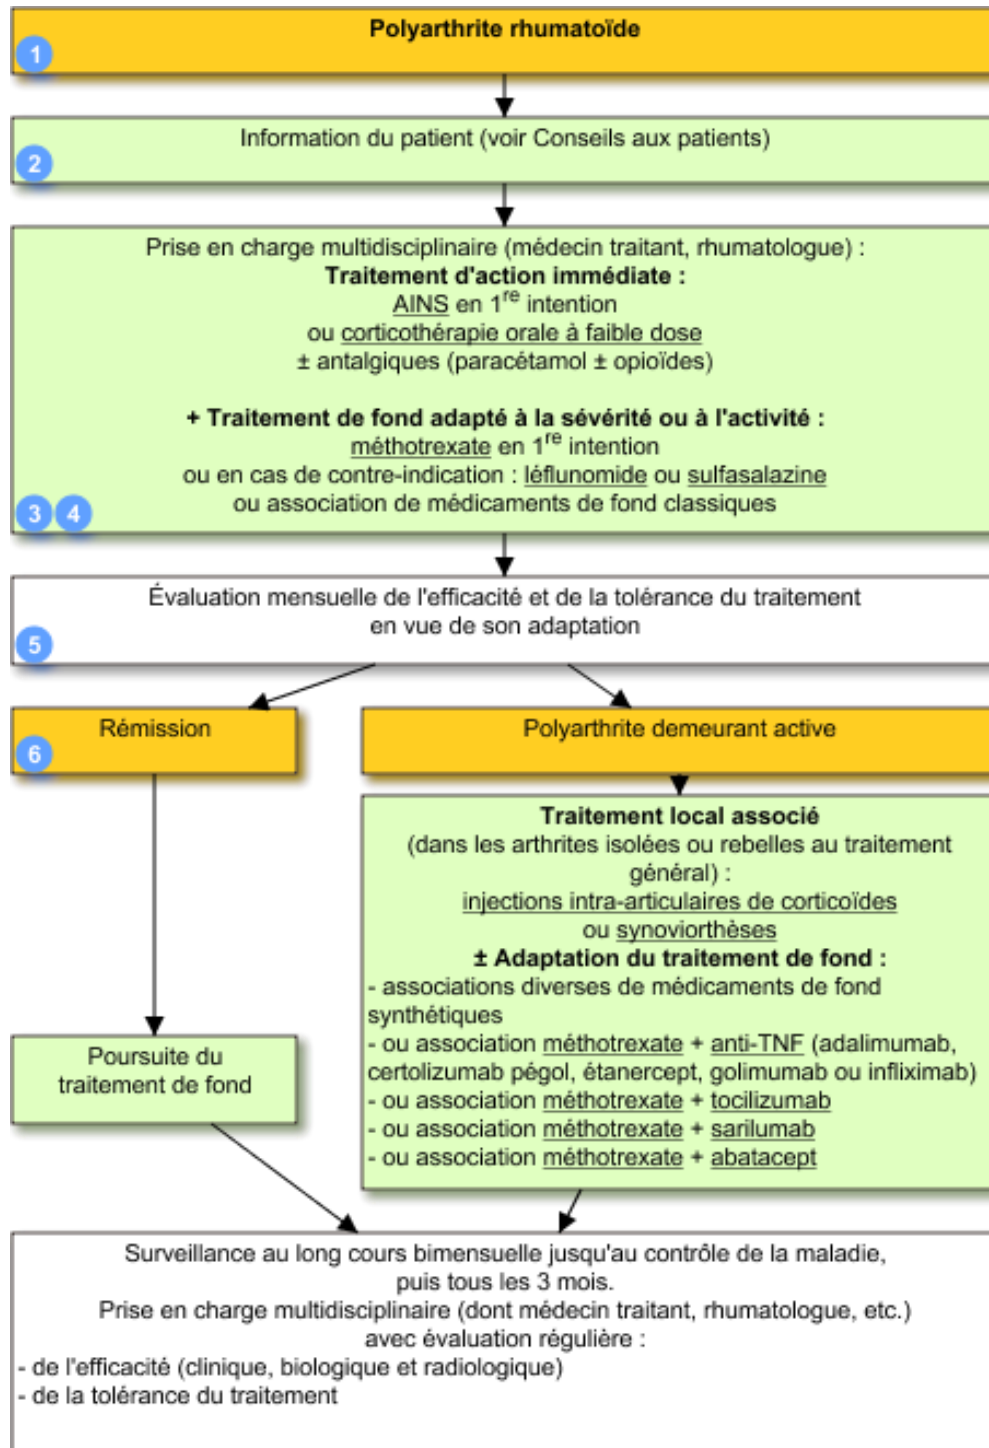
Polyarthrite rhumatoïde

1

Information du patient (voir Conseils aux patients)

2

Prise en charge multidisciplinaire (médecin traitant, rhumatologue) :
**Traitement d'action immédiate :**
AINS en 1$^{re}$ intention
ou corticothérapie orale à faible dose
± antalgiques (paracétamol ± opioïdes)

**+ Traitement de fond adapté à la sévérité ou à l'activité :**
méthotrexate en 1$^{re}$ intention
ou en cas de contre-indication : léflunomide ou sulfasalazine
ou association de médicaments de fond classiques

3 4

Évaluation mensuelle de l'efficacité et de la tolérance du traitement en vue de son adaptation

5

Rémission

6

Polyarthrite demeurant active

**Traitement local associé**
(dans les arthrites isolées ou rebelles au traitement général) :
injections intra-articulaires de corticoïdes
ou synoviorthèses
**± Adaptation du traitement de fond :**
- associations diverses de médicaments de fond synthétiques
- ou association méthotrexate + anti-TNF (adalimumab, certolizumab pégol, étanercept, golimumab ou infliximab)
- ou association méthotrexate + tocilizumab
- ou association méthotrexate + sarilumab
- ou association méthotrexate + abatacept

Poursuite du traitement de fond

Surveillance au long cours bimensuelle jusqu'au contrôle de la maladie, puis tous les 3 mois.
Prise en charge multidisciplinaire (dont médecin traitant, rhumatologue, etc.)
avec évaluation régulière :
- de l'efficacité (clinique, biologique et radiologique)
- de la tolérance du traitement